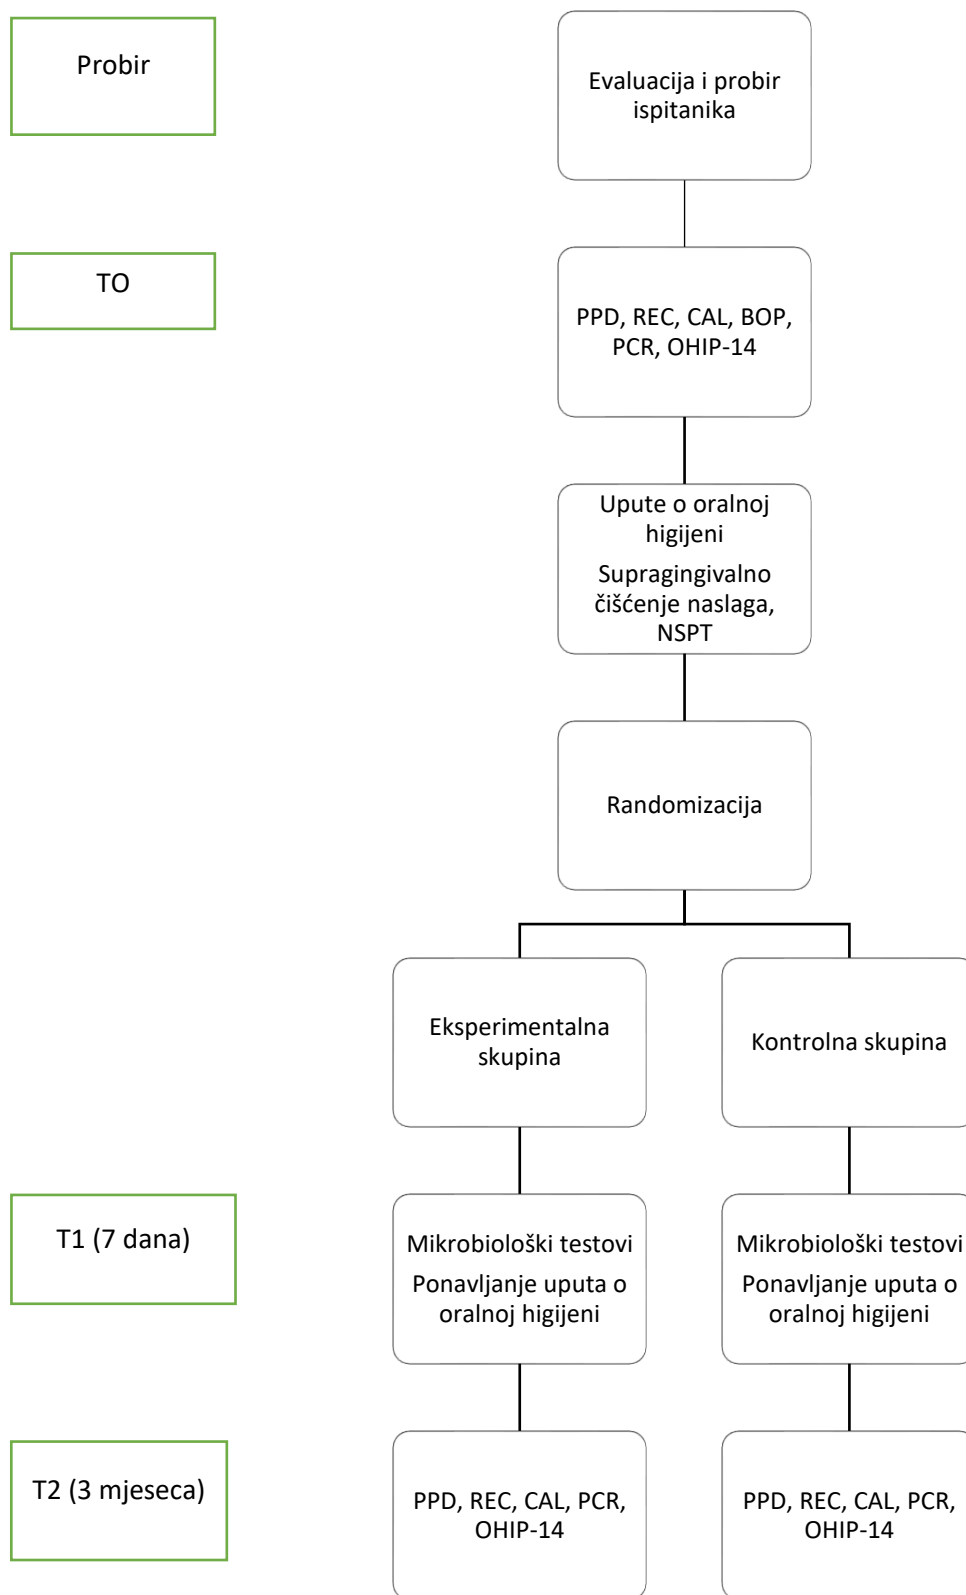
Probir

Evaluacija i probir ispitanika

TO

PPD, REC, CAL, BOP, PCR, OHIP-14

Upute o oralnoj higijeni

Supragingivalno čišćenje naslaga, NSPT

Randomizacija

Eksperimentalna skupina

Kontrolna skupina

T1 (7 dana)

Mikrobiološki testovi

Ponavljanje uputa o oralnoj higijeni

Mikrobiološki testovi

Ponavljanje uputa o oralnoj higijeni

T2 (3 mjeseca)

PPD, REC, CAL, PCR, OHIP-14

PPD, REC, CAL, PCR, OHIP-14